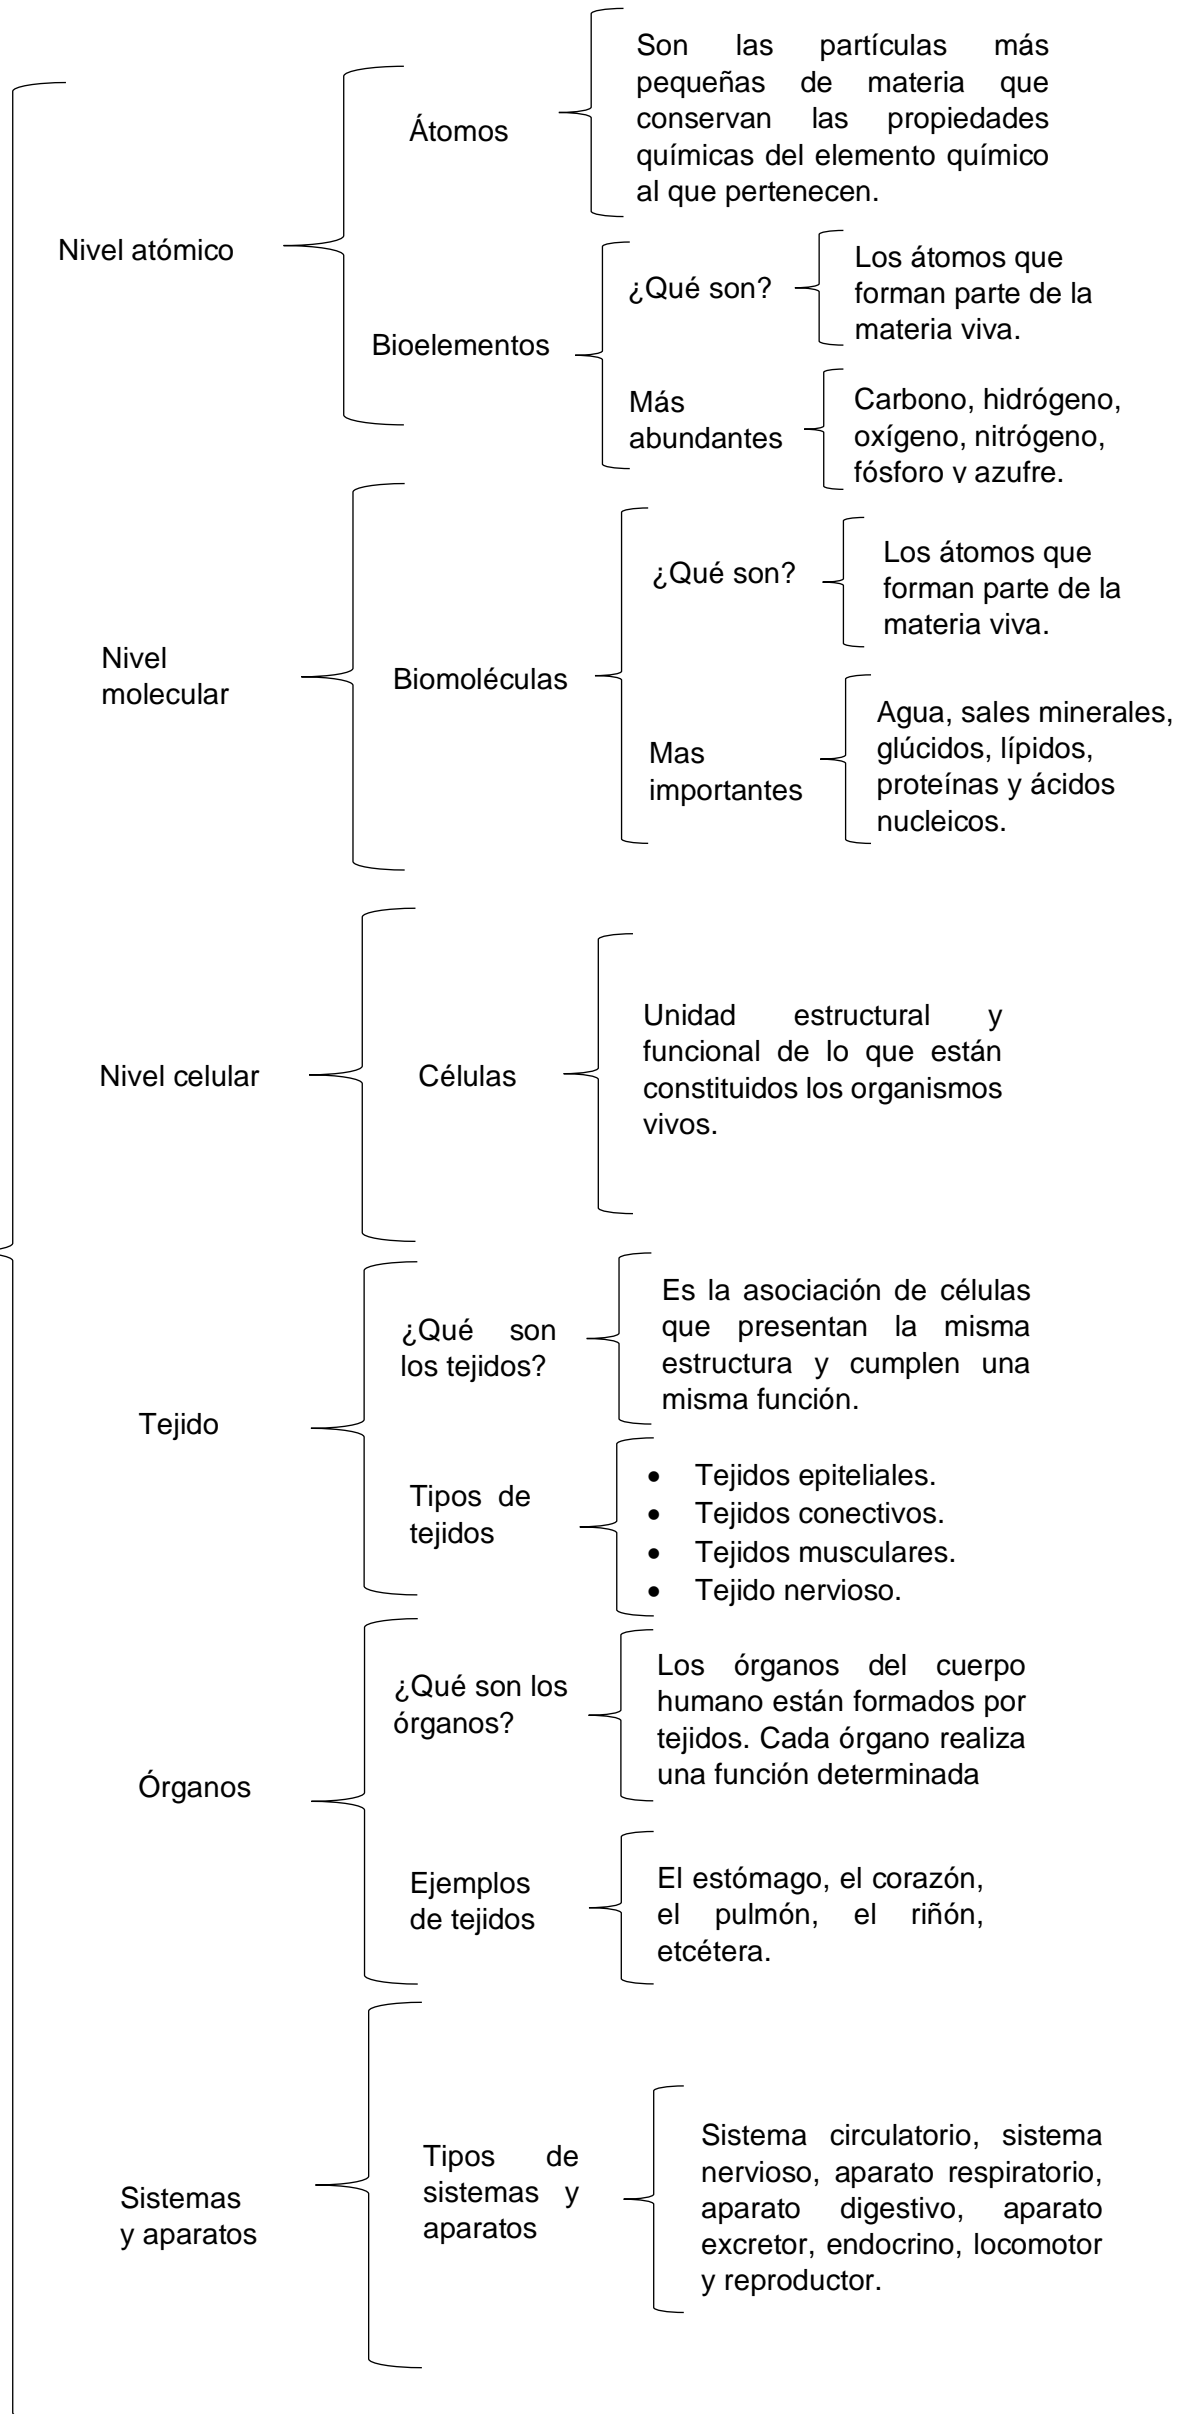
Nivel atómico

Átomos

Son las partículas más pequeñas de materia que conservan las propiedades químicas del elemento químico al que pertenecen.

Bioelementos

¿Qué son?

Los átomos que forman parte de la materia viva.

Más abundantes

Carbono, hidrógeno, oxígeno, nitrógeno, fósforo y azufre.

Nivel molecular

Biomoléculas

¿Qué son?

Los átomos que forman parte de la materia viva.

Mas importantes

Agua, sales minerales, glúcidos, lípidos, proteínas y ácidos nucleicos.

Nivel celular

Células

Unidad estructural y funcional de lo que están constituidos los organismos vivos.

Tejido

¿Qué son los tejidos?

Es la asociación de células que presentan la misma estructura y cumplen una misma función.

Tipos de tejidos

- Tejidos epiteliales.
- Tejidos conectivos.
- Tejidos musculares.
- Tejido nervioso.

Órganos

¿Qué son los órganos?

Los órganos del cuerpo humano están formados por tejidos. Cada órgano realiza una función determinada

Ejemplos de tejidos

El estómago, el corazón, el pulmón, el riñón, etcétera.

Sistemas y aparatos

Tipos de sistemas y aparatos

Sistema circulatorio, sistema nervioso, aparato respiratorio, aparato digestivo, aparato excretor, endocrino, locomotor y reproductor.